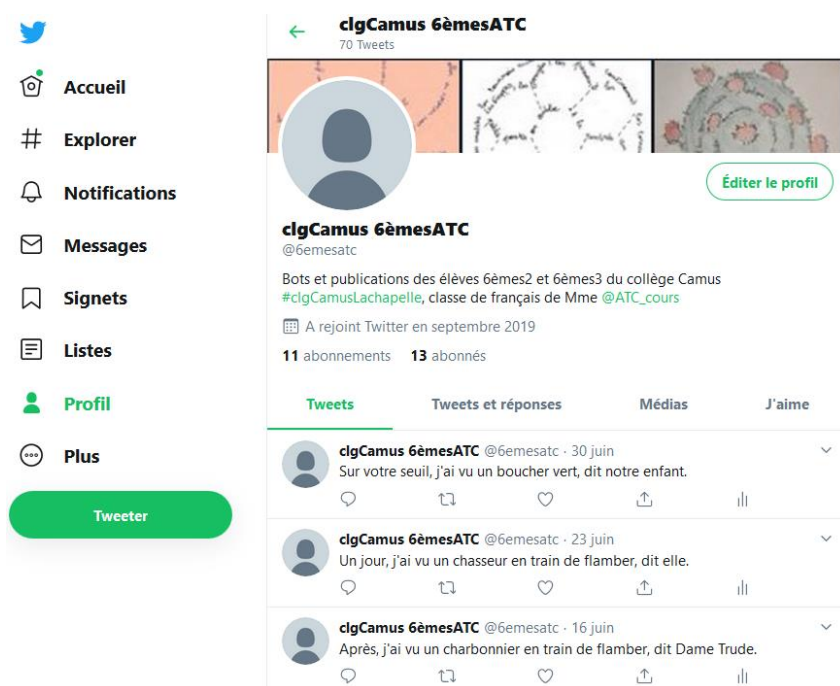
Accueil

Explorer

Notifications

Messages

Signets

Listes

Profil

Plus

Tweeter

clgCamus 6èmesATC
70 Tweets

Éditer le profil

clgCamus 6èmesATC
@6emesatc

Bots et publications des élèves 6èmes2 et 6èmes3 du collège Camus #clgCamusLachapelle, classe de français de Mme @ATC_cours

A rejoint Twitter en septembre 2019

11 abonnements 13 abonnés

Tweets | Tweets et réponses | Médias | J'aime

clgCamus 6èmesATC @6emesatc · 30 juin
Sur votre seuil, j'ai vu un boucher vert, dit notre enfant.

clgCamus 6èmesATC @6emesatc · 23 juin
Un jour, j'ai vu un chasseur en train de flamber, dit elle.

clgCamus 6èmesATC @6emesatc · 16 juin
Après, j'ai vu un charbonnier en train de flamber, dit Dame Trude.